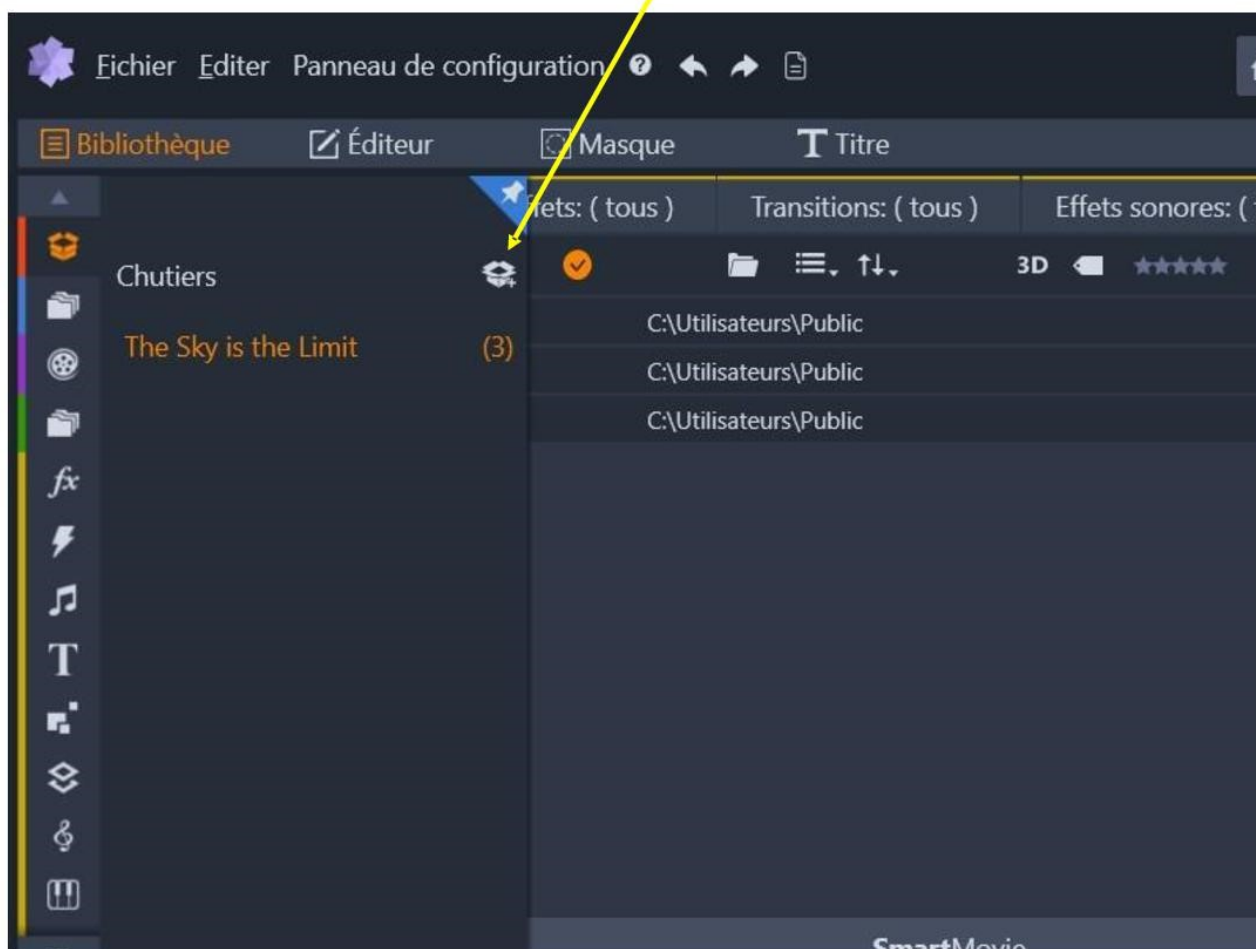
Fichier Editer Panneau de configuration

Bibliothèque Éditeur Masque Titre

fets: ( tous ) Transitions: ( tous ) Effets sonores: (

Chutiers

The Sky is the Limit (3)

3D

C:\Utilisateurs\Public
C:\Utilisateurs\Public
C:\Utilisateurs\Public

$fx$

T

SmartMovie